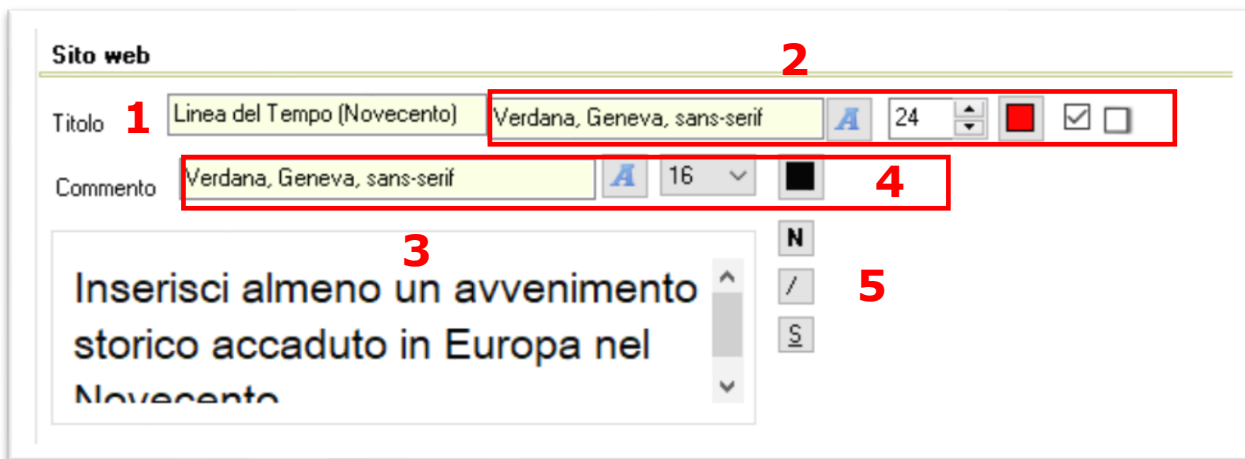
Sito web

2

Titolo 1 Linea del Tempo (Novecento) Verdana, Geneva, sans-serif A 24

Commento Verdana, Geneva, sans-serif A 16 4

3

Inserisci almeno un avvenimento storico accaduto in Europa nel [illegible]

N
/
S

5